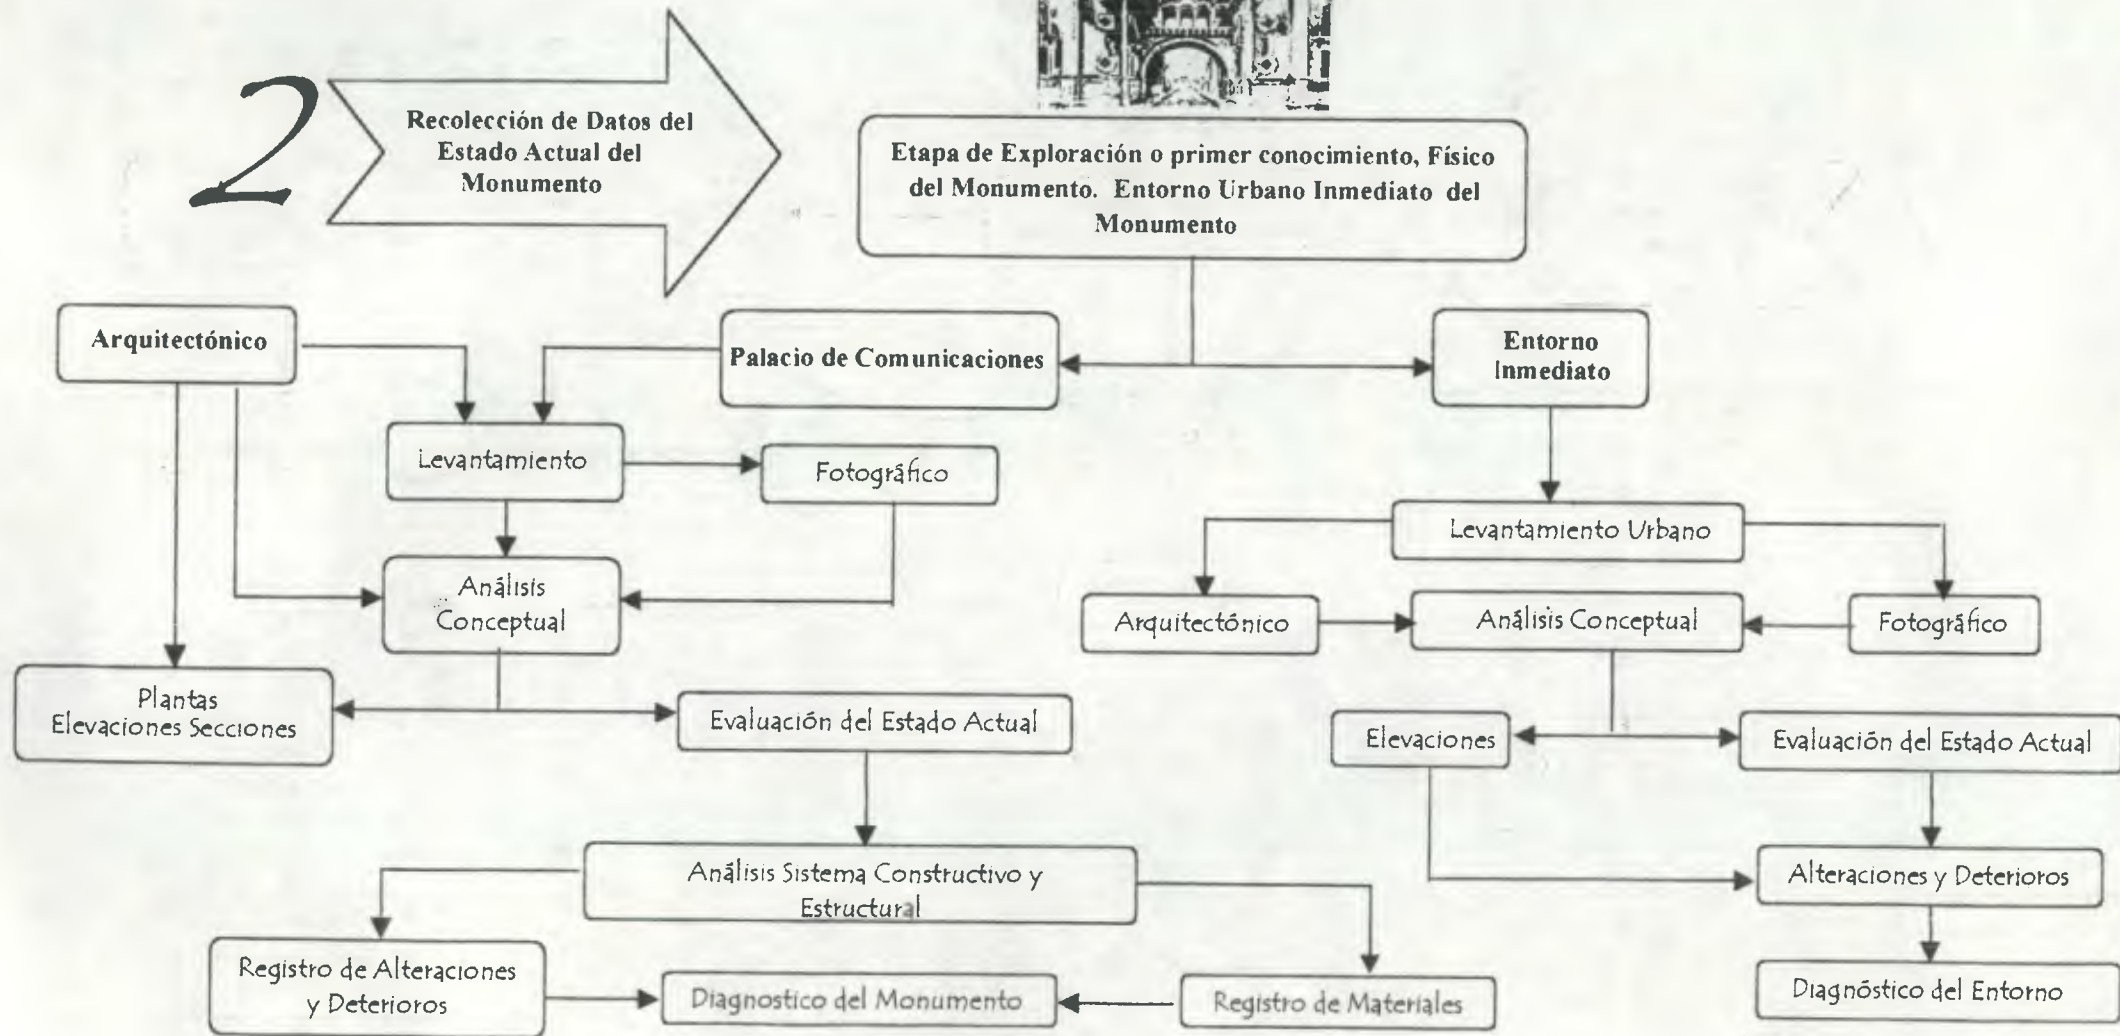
2

Recolección de Datos del Estado Actual del Monumento

Etapa de Exploración o primer conocimiento, Físico del Monumento. Entorno Urbano Inmediato del Monumento

Arquitectónico

Palacio de Comunicaciones

Entorno Inmediato

Levantamiento

Fotográfico

Levantamiento Urbano

Análisis Conceptual

Arquitectónico

Análisis Conceptual

Fotográfico

Plantas Elevaciones Secciones

Evaluación del Estado Actual

Elevaciones

Evaluación del Estado Actual

Análisis Sistema Constructivo y Estructural

Alteraciones y Deterioros

Registro de Alteraciones y Deterioros

Diagnostico del Monumento

Registro de Materiales

Diagnóstico del Entorno